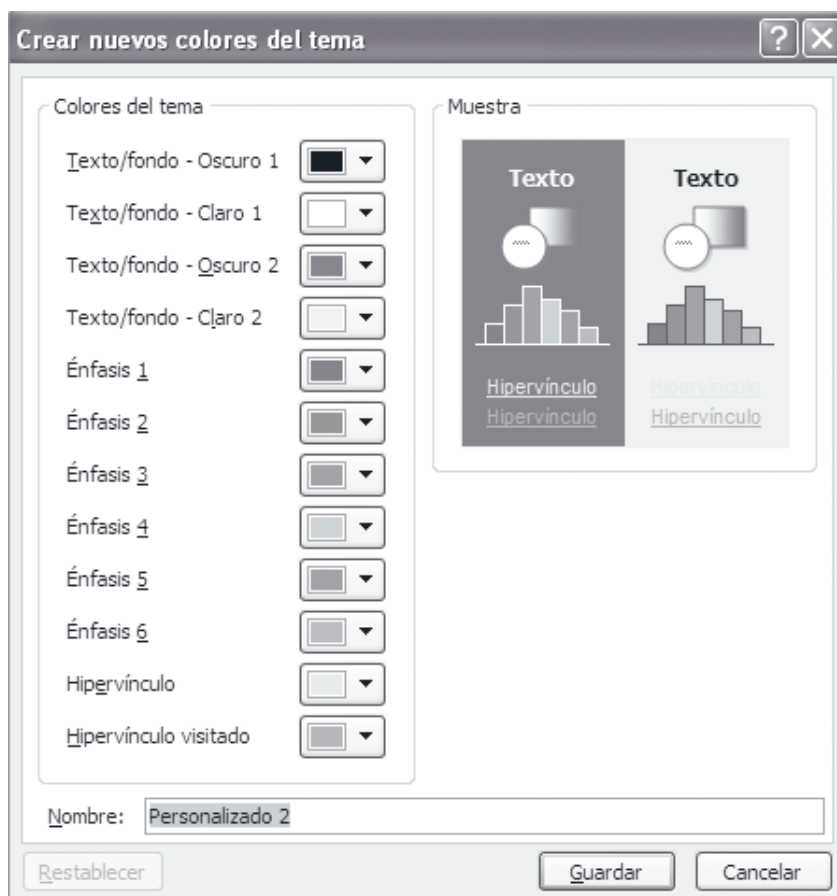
Crear nuevos colores del tema

Colores del tema

Texto/fondo - Oscuro 1

Texto/fondo - Claro 1

Texto/fondo - Oscuro 2

Texto/fondo - Claro 2

Énfasis 1

Énfasis 2

Énfasis 3

Énfasis 4

Énfasis 5

Énfasis 6

Hipervínculo

Hipervínculo visitado

Muestra

Texto

Texto

Hipervínculo
Hipervínculo

Hipervínculo
Hipervínculo

Nombre: Personalizado 2

Restablecer

Guardar

Cancelar